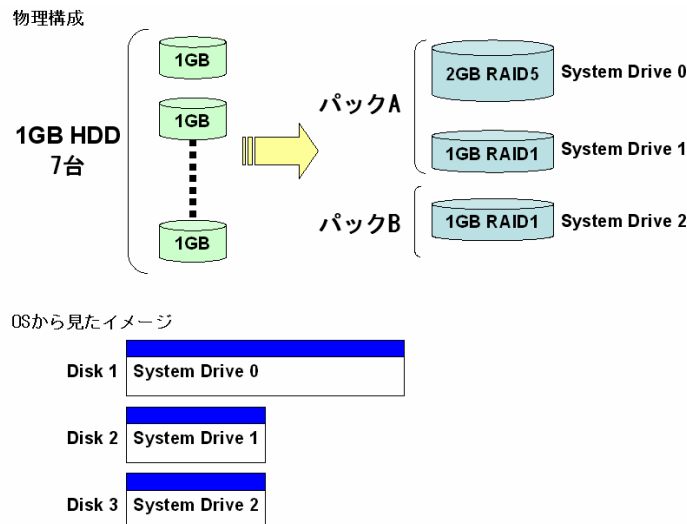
物理構成

1GB HDD
7台

1GB

1GB

1GB

パックA

2GB RAID5 System Drive 0

1GB RAID1 System Drive 1

パックB

1GB RAID1 System Drive 2

OSから見たイメージ

Disk 1 System Drive 0

Disk 2 System Drive 1

Disk 3 System Drive 2